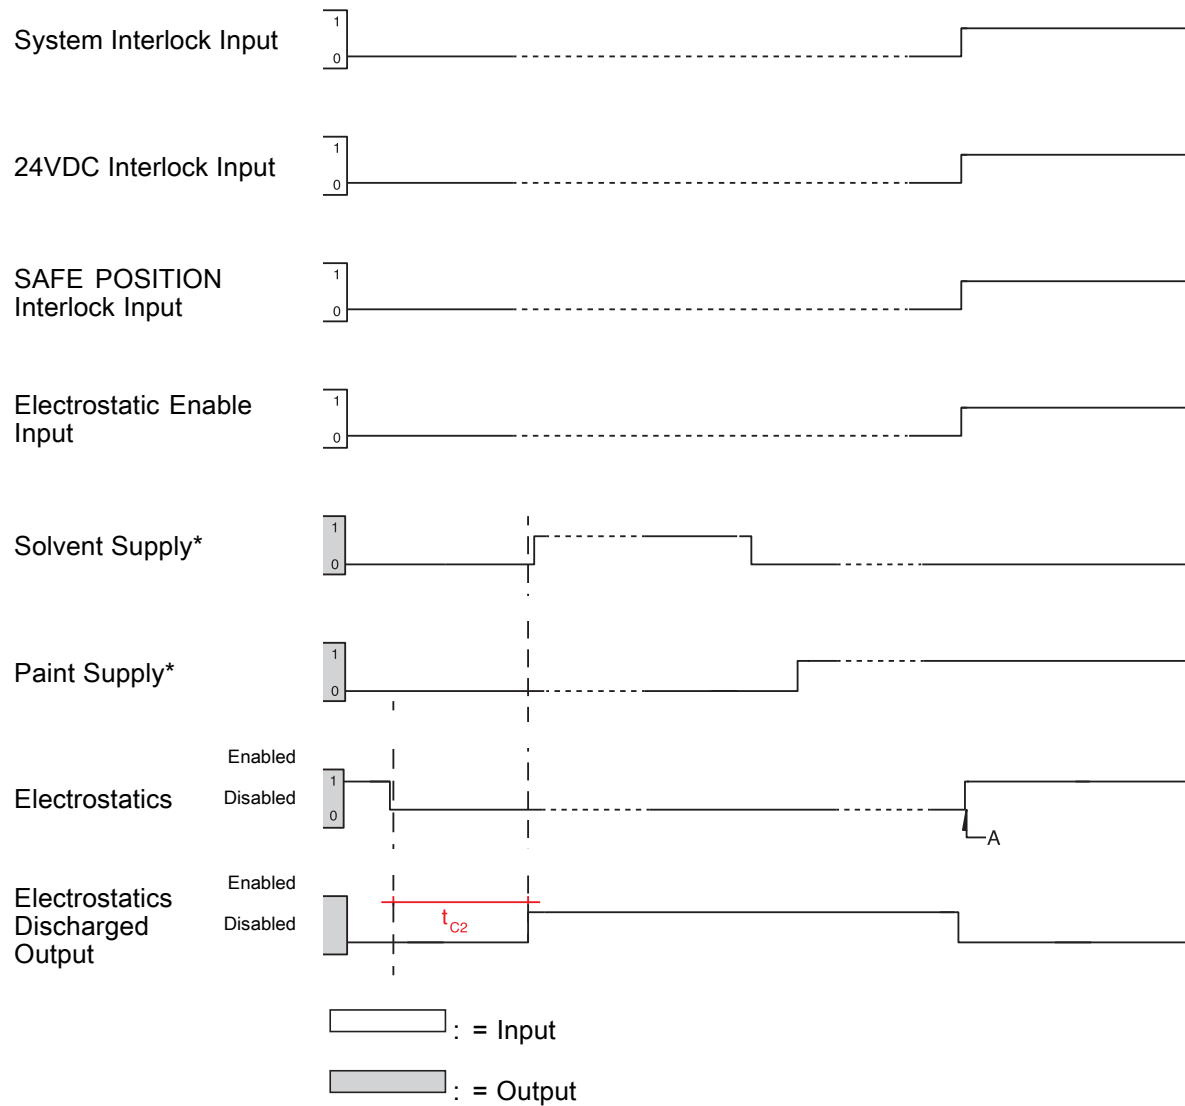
System Interlock Input
1
0

24VDC Interlock Input
1
0

SAFE POSITION Interlock Input
1
0

Electrostatic Enable Input
1
0

Solvent Supply*
1
0

Paint Supply*
1
0

Enabled
Electrostatics
Disabled
1
0
A

Enabled
Electrostatics Discharged Output
Disabled
$t_{C2}$

: = Input

: = Output